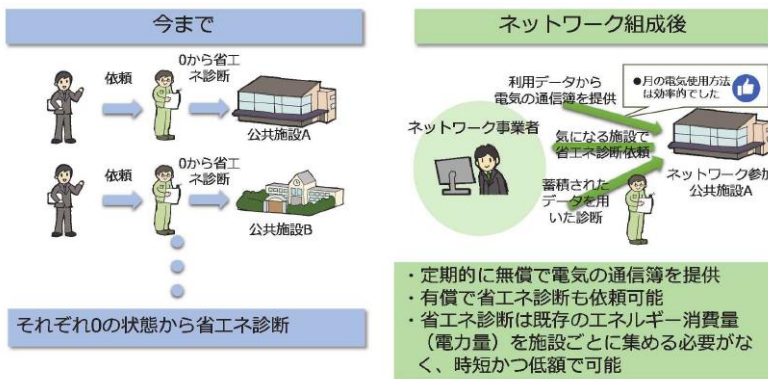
今まで

依頼

0から省エネ診断

公共施設A

依頼

0から省エネ診断

公共施設B

それぞれ0の状態から省エネ診断

ネットワーク組成後

利用データから電気の通信簿を提供

●月の電気使用方法は効率的でした

ネットワーク事業者

気になる施設で省エネ診断依頼

蓄積されたデータを用いた診断

ネットワーク参加公共施設A

・定期的に無償で電気の通信簿を提供
・有償で省エネ診断も依頼可能
・省エネ診断は既存のエネルギー消費量（電力量）を施設ごとに集める必要がなく、時短かつ低額で可能